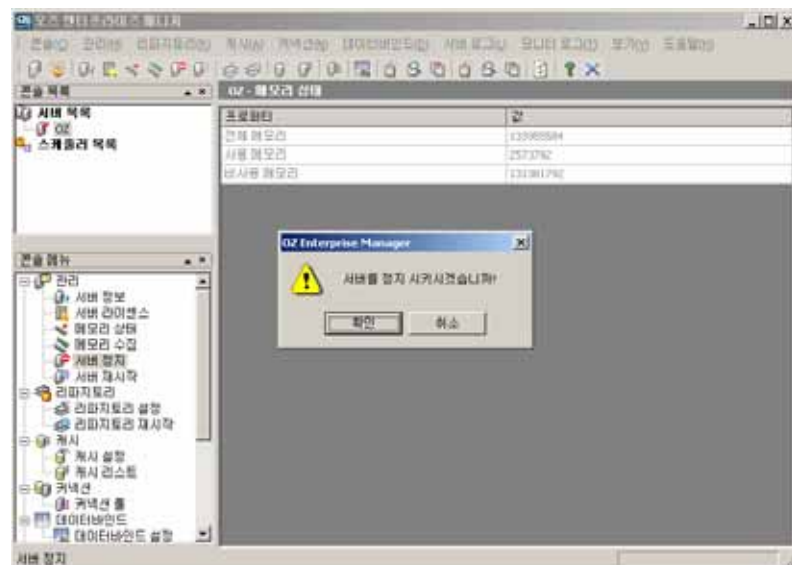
오즈 엔터프라이즈 매니저

콘솔(O) 관리(M) 리파지토리(R) 캐시(A) 커넥션(N) 데이터바인드(D) 서버 로그(L) 모니터 로그(T) 보기(V) 도움말(H)

콘솔 목록

서버 목록

OZ

스케쥴러 목록

OZ - 메모리 상태

| 프로퍼티 | 값 |
|---|---|
| 전체 메모리 | 133955584 |
| 사용 메모리 | 2573792 |
| 비사용 메모리 | 131381792 |

OZ Enterprise Manager

서버를 정지 시키시겠습니까?

확인

취소

콘솔 메뉴

관리

서버 정보

서버 라이센스

메모리 상태

메모리 수집

서버 정지

서버 재시작

리파지토리

리파지토리 설정

리파지토리 재시작

캐시

캐시 설정

캐시 리스트

커넥션

커넥션 풀

데이터바인드

데이터바인드 설정

서버 정지